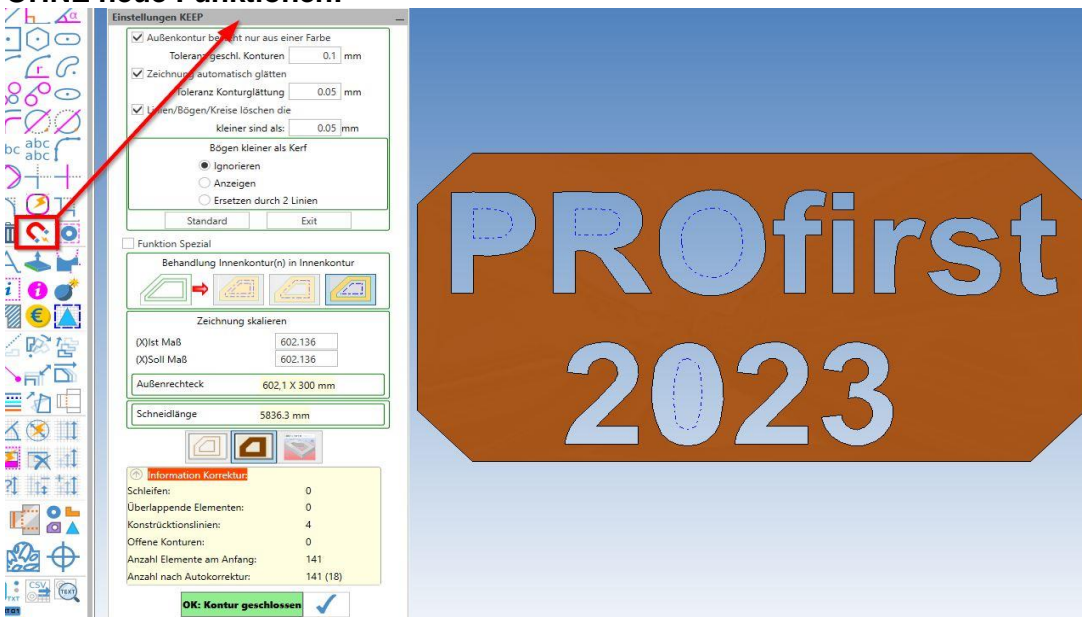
OHNE neue Funktionen:

Einstellungen KEEP

Außenkontur be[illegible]ht nur aus einer Farbe
Toleran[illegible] geschl. Konturen 0.1 mm
Zeichnu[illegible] automatisch glätten
Toleranz Konturglättung 0.05 mm
L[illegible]en/Bögen/Kreise löschen die
kleiner sind als: 0.05 mm
Bögen kleiner als Kerf
Ignorieren
Anzeigen
Ersetzen durch 2 Linien
Standard
Exit
Funktion Spezial
Behandlung Innenkontur(n) in Innenkontur
Zeichnung skalieren
(X)Ist Maß 602.136
(X)Soll Maß 602.136
Außenrechteck 602,1 X 300 mm
Schneidlänge 5836.3 mm
Information Korrektur
Schleifen: 0
Überlappende Elementen: 0
Konstrücktionslinien: 4
Offene Konturen: 0
Anzahl Elemente am Anfang: 141
Anzahl nach Autokorrektur: 141 (18)
OK: Kontur geschlossen

PROfirst
2023

abc
abc
CSV
TEXT